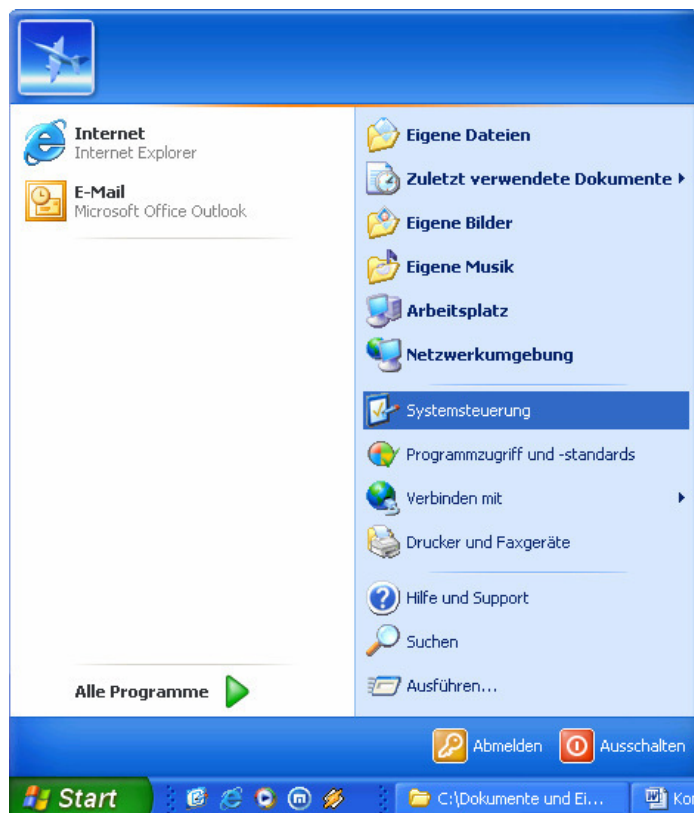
Internet
Internet Explorer

E-Mail
Microsoft Office Outlook

Alle Programme

Eigene Dateien
Zuletzt verwendete Dokumente
Eigene Bilder
Eigene Musik
Arbeitsplatz
Netzwerkumgebung

Systemsteuerung
Programmzugriff und -standards
Verbinden mit
Drucker und Faxgeräte

Hilfe und Support
Suchen
Ausführen...

Abmelden
Ausschalten

Start
C:\Dokumente und Ei...
Ko